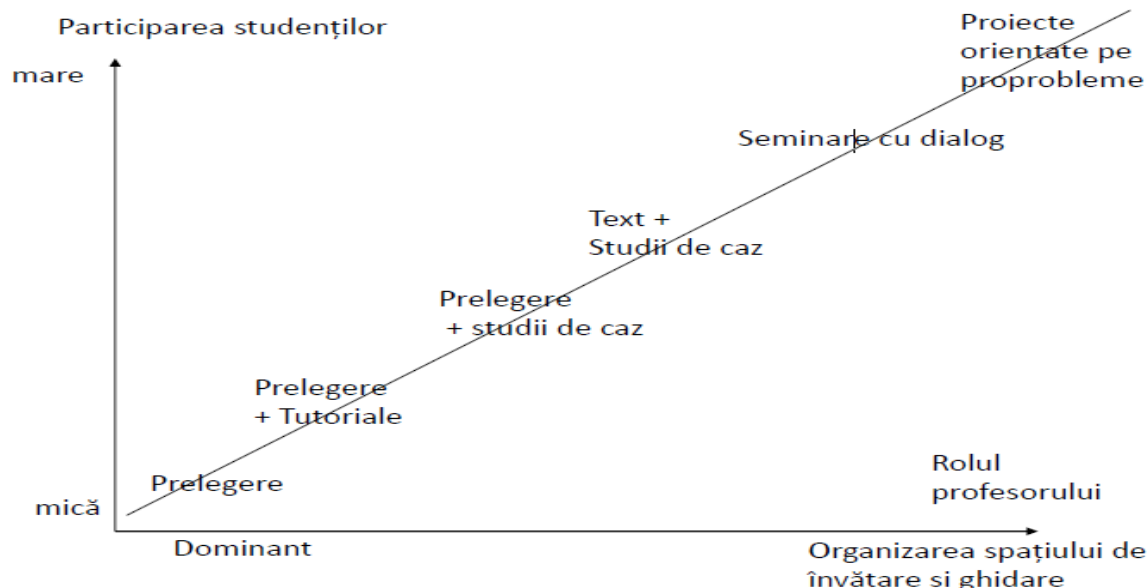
Participarea studenților

mare

mică

Proiecte orientate pe proprobleme

Seminare cu dialog

Text + Studii de caz

Prelegere + studii de caz

Prelegere + Tutoriale

Prelegere

Rolul profesorului

Dominant

Organizarea spațiului de învățare și ghidare